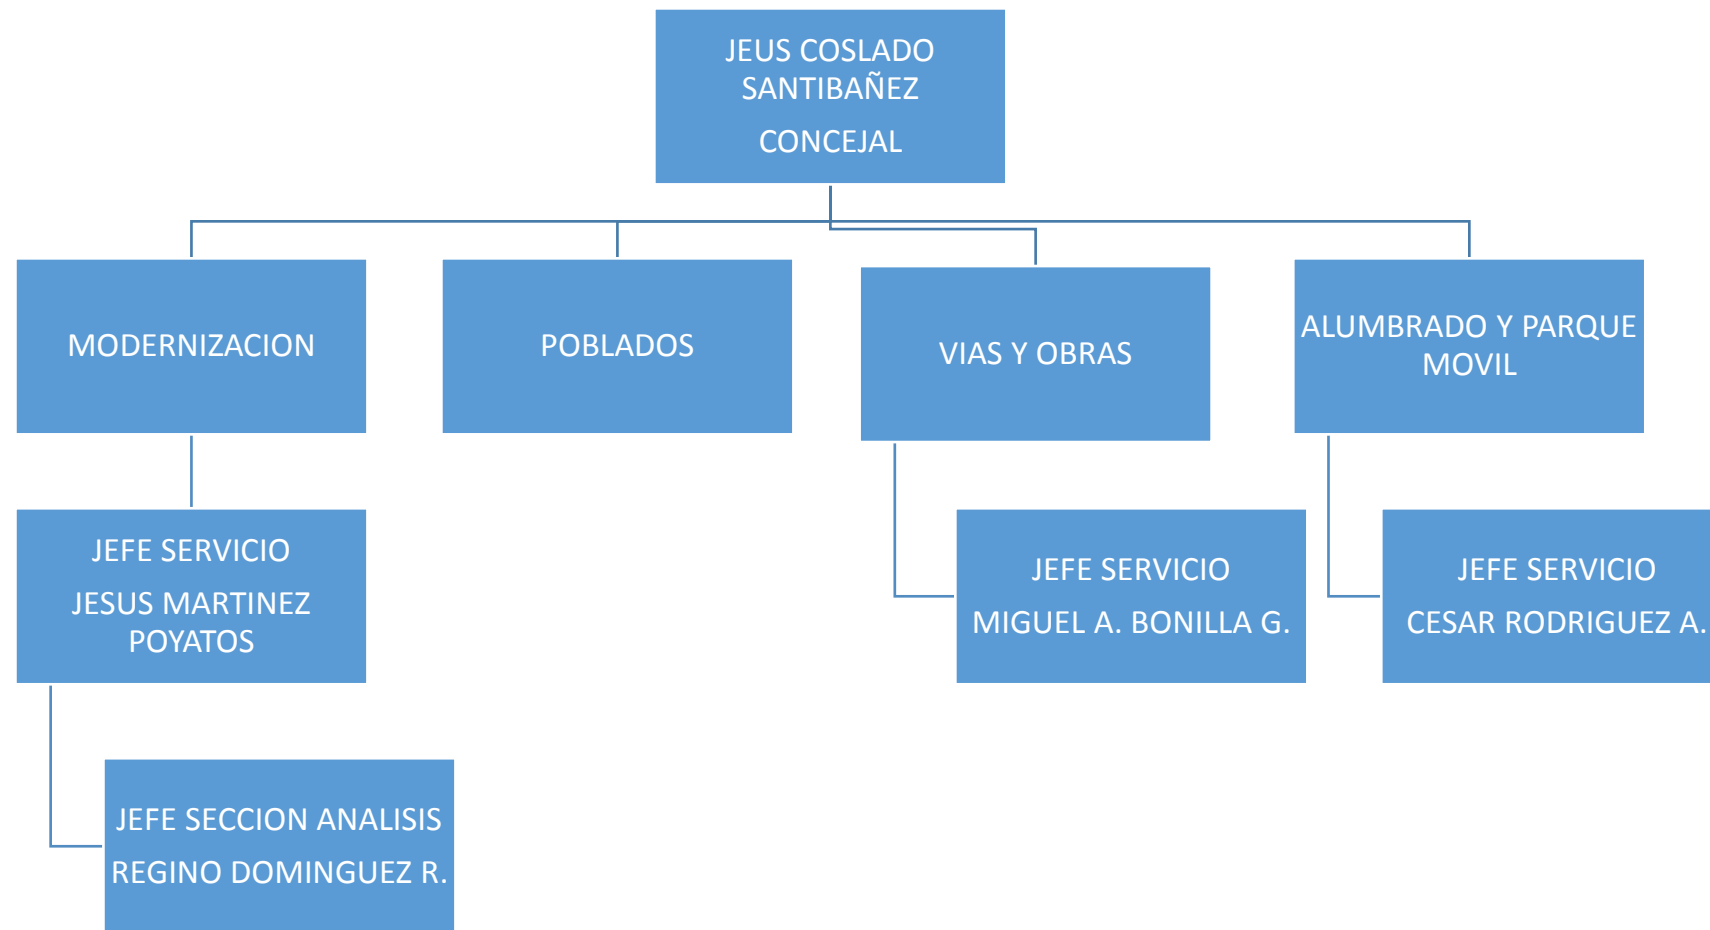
JEUS COSLADO SANTIBAÑEZ

CONCEJAL

MODERNIZACION

POBLADOS

VIAS Y OBRAS

ALUMBRADO Y PARQUE MOVIL

JEFE SERVICIO

JESUS MARTINEZ POYATOS

JEFE SERVICIO

MIGUEL A. BONILLA G.

JEFE SERVICIO

CESAR RODRIGUEZ A.

JEFE SECCION ANALISIS

REGINO DOMINGUEZ R.